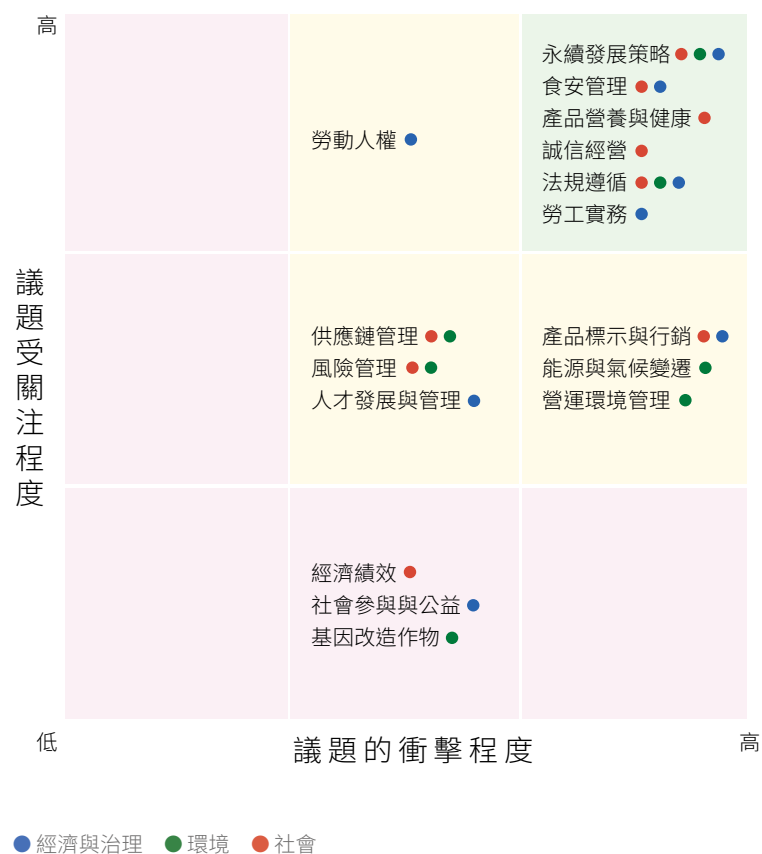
高

永續發展策略
食安管理
產品營養與健康
誠信經營
法規遵循
勞工實務

勞動人權

議題受關注程度

供應鏈管理
風險管理
人才發展與管理

產品標示與行銷
能源與氣候變遷
營運環境管理

經濟績效
社會參與與公益
基因改造作物

低

議題的衝擊程度

高

經濟與治理 環境 社會